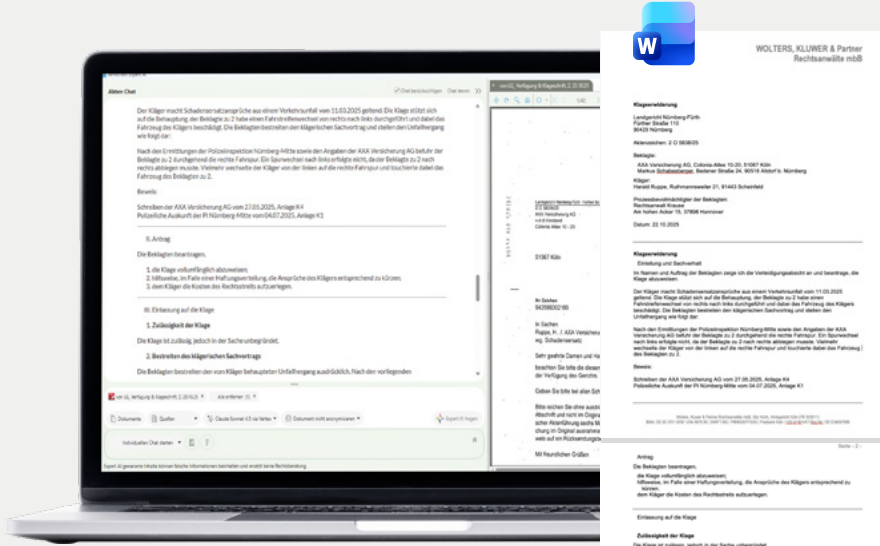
Aktiver Chat

Chat beschädigen Chat teilen

Der Kläger macht Schadensersatzansprüche aus einem Verkehrsunfall vom 11.03.2025 geltend. Die Klage stützt sich auf die Behauptung, der Beklagte zu 2 habe einen Fahrstreifenwechsel von rechts nach links durchgeführt und dabei das Fahrzeug des Klägers beschädigt. Die Beklagten bestreiten den klägerischen Sachvortrag und stellen den Unfallhergang wie folgt dar:

Nach den Ermittlungen der Polizeiinspektion Nürnberg-Mitte sowie den Angaben der AXA Versicherung AG befuhr der Beklagte zu 2 durchgehend die rechte Fahrspur. Ein Spurwechsel nach links erfolgte nicht, da der Beklagte zu 2 nach rechts abbiegen musste. Vielmehr wechselte der Kläger von der linken auf die rechte Fahrspur und touchierte dabei das Fahrzeug des Beklagten zu 2.

Beweis:

Schreiben der AXA Versicherung AG vom 27.05.2025, Anlage K4
Polizeiliche Auskunft der PI Nürnberg-Mitte vom 04.07.2025, Anlage K1

II. Antrag

Die Beklagten beantragen,

1. die Klage vollumfänglich abzuweisen;
2. hilfsweise, im Falle einer Haftungsverteilung, die Ansprüche des Klägers entsprechend zu kürzen;
3. dem Kläger die Kosten des Rechtsstreits aufzuerlegen.

III. Einlassung auf die Klage

1. Zulässigkeit der Klage

Die Klage ist zulässig, jedoch in der Sache unbegründet.

2. Bestreiten des klägerischen Sachvortrags

Die Beklagten bestreiten den vom Kläger behaupteten Unfallhergang ausdrücklich. Nach der vorliegenden

Dokumente Quellen Claude Sonnet 4.5 via Vertex Dokument nicht anonymisieren Expert AI fragen

Individuellen Chat starten

Expert AI generierte Inhalte können falsche Informationen beinhalten und ersetzt keine Rechtsberatung

51067 Köln

Ihr Zeichen
In Sachen
Ruppe, H. ./. AXA Versicherung
wg. Schadenersatz

Sehr geehrte Damen und Herren,

Mit freundlichen Grüßen

WOLTERS, KLUWER & Partner
Rechtsanwälte mbB

Klageerwiderung

Landgericht Nürnberg-Fürth
Fürther Straße 110
90429 Nürnberg

Aktenzeichen: 2 O 5838/25

Beklagte:
AXA Versicherung AG, Colonia-Allee 10-20, 51067 Köln
Markus Schabesberger, Bederer Straße 24, 90518 Altdorf b. Nürnberg

Kläger:
Harald Ruppe, Ruhmannsweiler 21, 91443 Scheinfeld

Prozessbevollmächtigter der Beklagten:
Rechtsanwalt Krause
Am hohen Acker 15, 37696 Hannover

Datum: 22.10.2025

Klageerwiderung

Einleitung und Sachverhalt

Im Namen und Auftrag der Beklagten zeige ich die Verteidigungsabsicht an und beantrage, die Klage abzuweisen.

Der Kläger macht Schadensersatzansprüche aus einem Verkehrsunfall vom 11.03.2025 geltend. Die Klage stützt sich auf die Behauptung, der Beklagte zu 2 habe einen Fahrstreifenwechsel von rechts nach links durchgeführt und dabei das Fahrzeug des Klägers beschädigt. Die Beklagten bestreiten den klägerischen Sachvortrag und stellen den Unfallhergang wie folgt dar:

Nach den Ermittlungen der Polizeiinspektion Nürnberg-Mitte sowie den Angaben der AXA Versicherung AG befuhr der Beklagte zu 2 durchgehend die rechte Fahrspur. Ein Spurwechsel nach links erfolgte nicht, da der Beklagte zu 2 nach rechts abbiegen musste. Vielmehr wechselte der Kläger von der linken auf die rechte Fahrspur und touchierte dabei das Fahrzeug des Beklagten zu 2.

Beweis:

Schreiben der AXA Versicherung AG vom 27.05.2025, Anlage K4
Polizeiliche Auskunft der PI Nürnberg-Mitte vom 04.07.2025, Anlage K1

Seite - 2 -

Antrag

Die Beklagten beantragen,

die Klage vollumfänglich abzuweisen;
hilfsweise, im Falle einer Haftungsverteilung, die Ansprüche des Klägers entsprechend zu kürzen;
dem Kläger die Kosten des Rechtsstreits aufzuerlegen.

Einlassung auf die Klage

Zulässigkeit der Klage